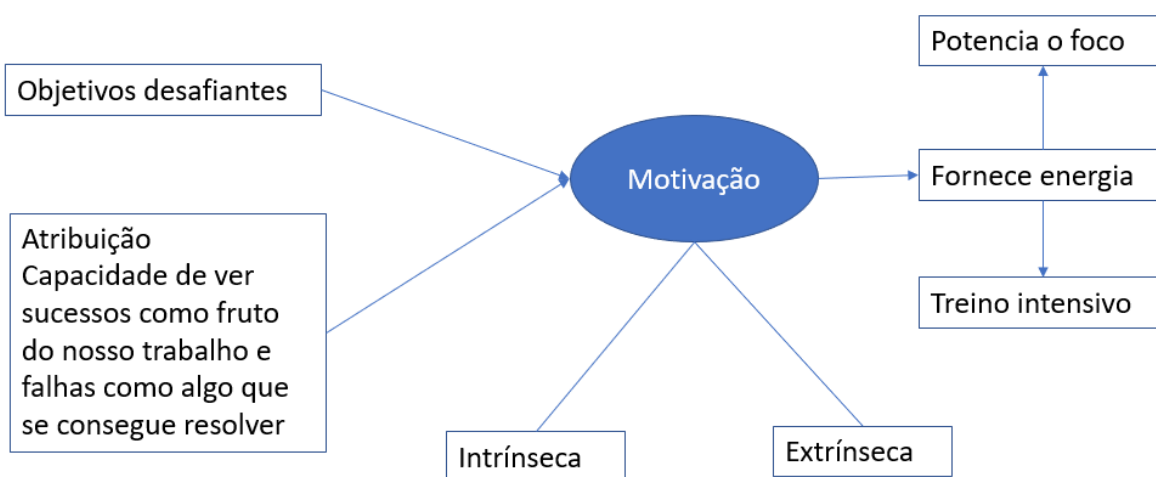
Objetivos desafiantes

Atribuição
Capacidade de ver sucessos como fruto do nosso trabalho e falhas como algo que se consegue resolver

Motivação

Potencia o foco

Fornece energia

Treino intensivo

Intrínseca

Extrínseca